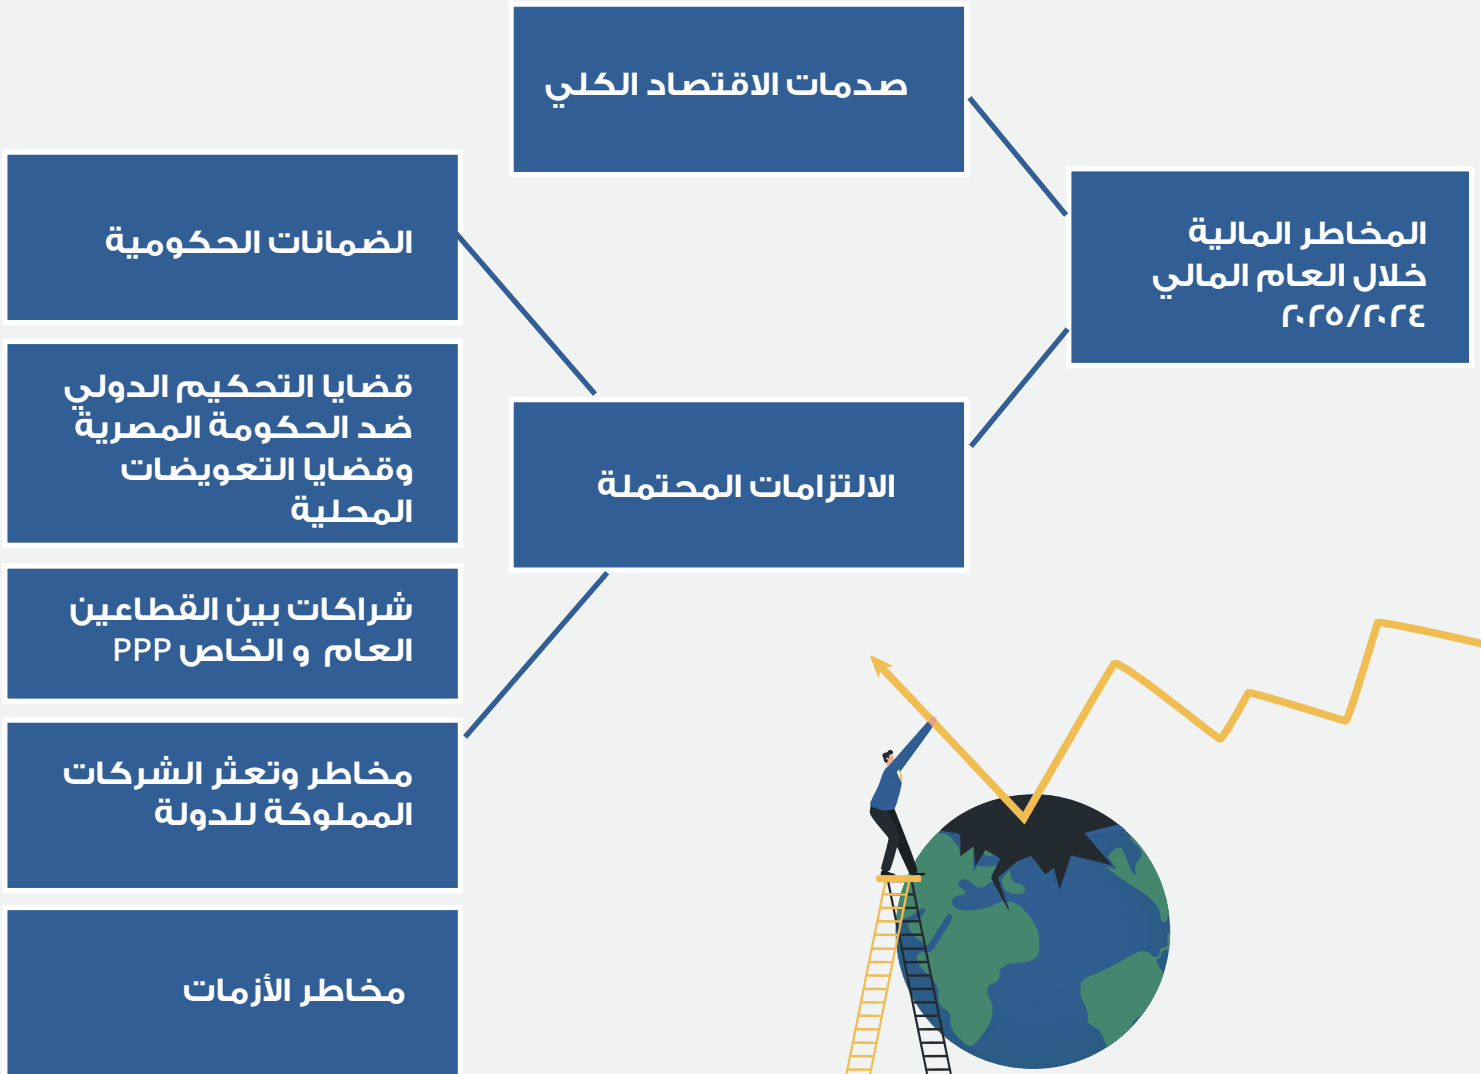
المخاطر المالية خلال العام المالي ٢٠٢٥/٢٠٢٤

صدمات الاقتصاد الكلي

الالتزامات المحتملة

الضمانات الحكومية

قضايا التحكيم الدولي ضد الحكومة المصرية وقضايا التعويضات المحلية

شراكات بين القطاعين العام و الخاص PPP

مخاطر وتعثر الشركات المملوكة للدولة

مخاطر الأزمات